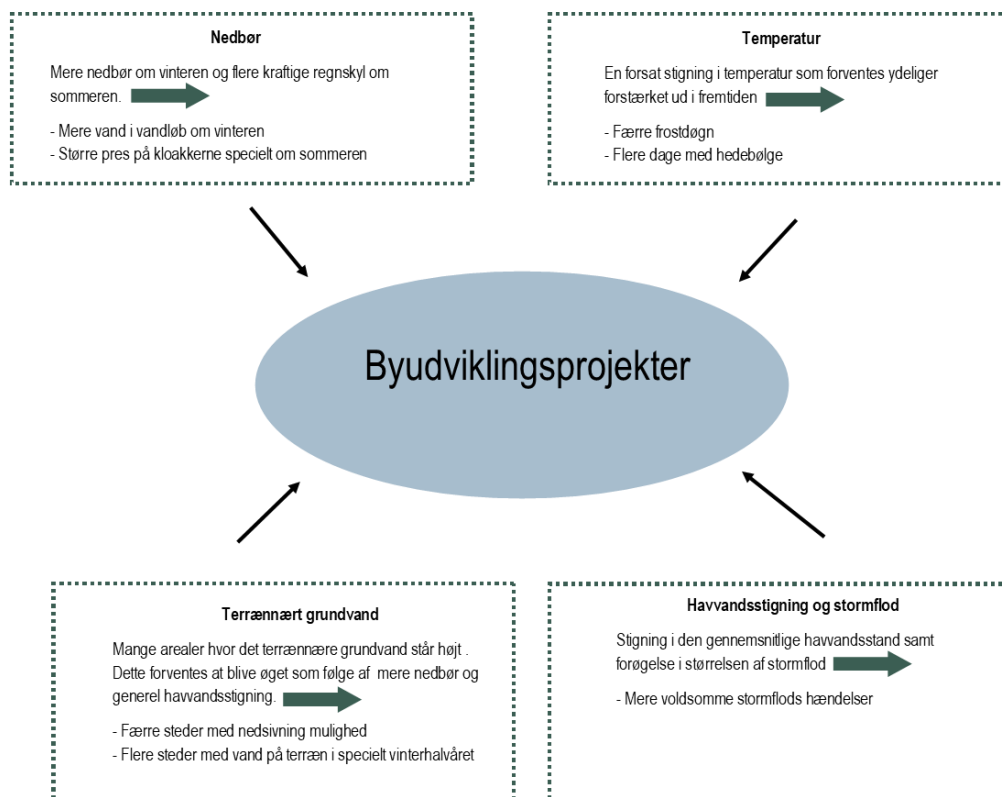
Nedbør

Mere nedbør om vinteren og flere kraftige regnskyl om sommeren.

- Mere vand i vandløb om vinteren
- Større pres på kloakkerne specielt om sommeren

Temperatur

En forsat stigning i temperatur som forventes ydeliger forstærket ud i fremtiden

- Færre frostdøgn
- Flere dage med hedebølge

Byudviklingsprojekter

Terrænært grundvand

Mange arealer hvor det terrænnære grundvand står højt . Dette forventes at blive øget som følge af mere nedbør og generel havvandsstigning.

- Færre steder med nedsivning mulighed
- Flere steder med vand på terræn i specielt vinterhalvåret

Havvandsstigning og stormflod

Stigning i den gennemsnitlige havvandsstand samt forøgelse i størrelsen af stormflod

- Mere voldsomme stormflods hændelser